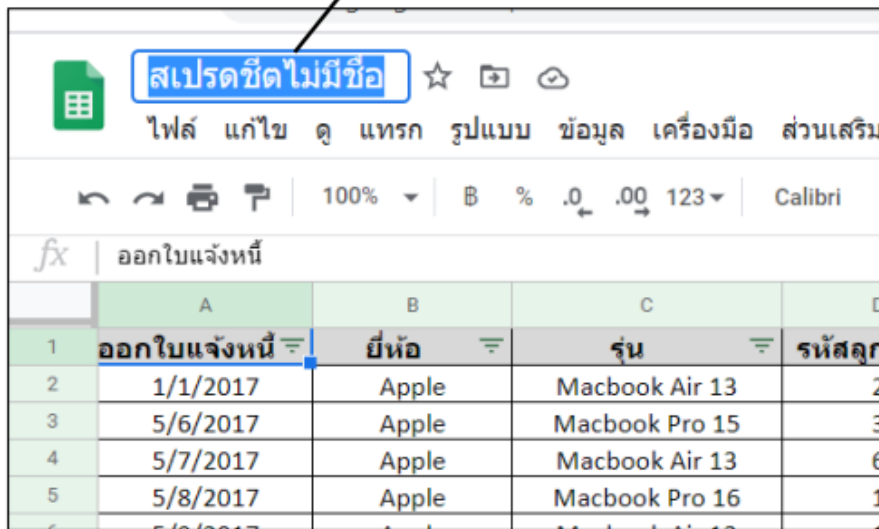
สเปรดชีตไม่มีชื่อ

ไฟล์ แก้ไข ดู แทรก รูปแบบ ข้อมูล เครื่องมือ ส่วนเสริม

100% ฿ % .0 .00 123 Calibri

fx ออกใบแจ้งหนี้

| | A | B | C | D |
|---|---|---|---|---|
| 1 | ออกใบแจ้งหนี้ | ยี่ห้อ | รุ่น | รหัสลูก |
| 2 | 1/1/2017 | Apple | Macbook Air 13 | 2 |
| 3 | 5/6/2017 | Apple | Macbook Pro 15 | 3 |
| 4 | 5/7/2017 | Apple | Macbook Air 13 | 6 |
| 5 | 5/8/2017 | Apple | Macbook Pro 16 | 1 |
| 6 | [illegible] | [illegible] | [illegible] | |